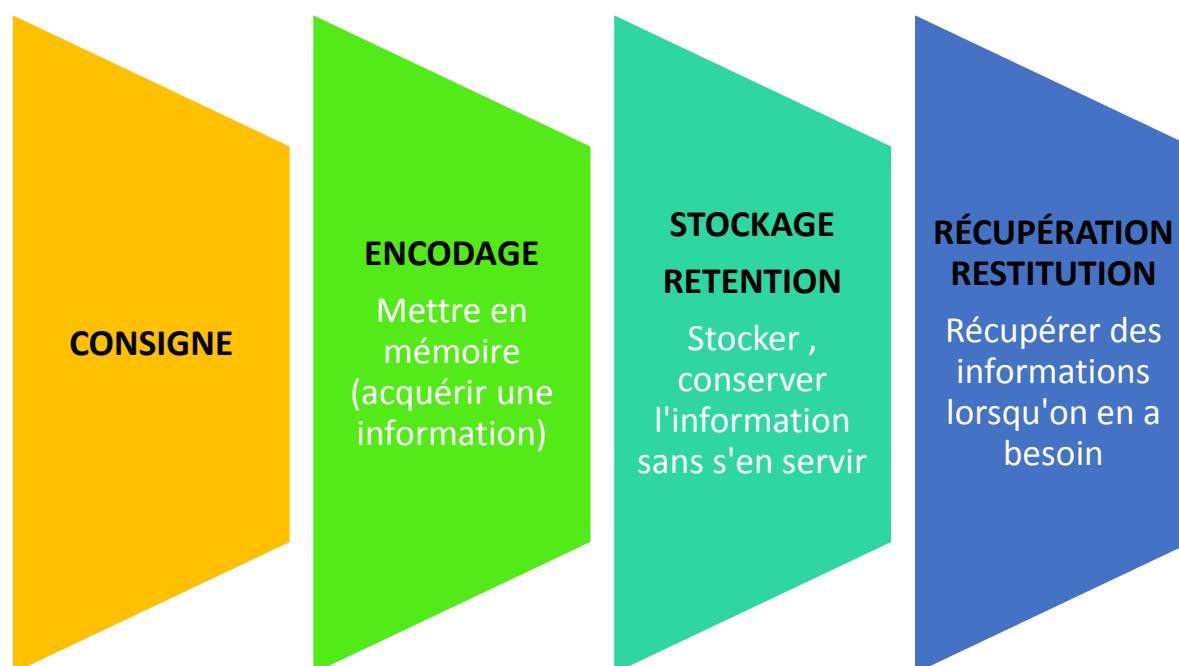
CONSIGNE

ENCODAGE

Mettre en mémoire (acquérir une information)

STOCKAGE

RETENTION

Stocker , conserver l'information sans s'en servir

RÉCUPÉRATION RESTITUTION

Récupérer des informations lorsqu'on en a besoin